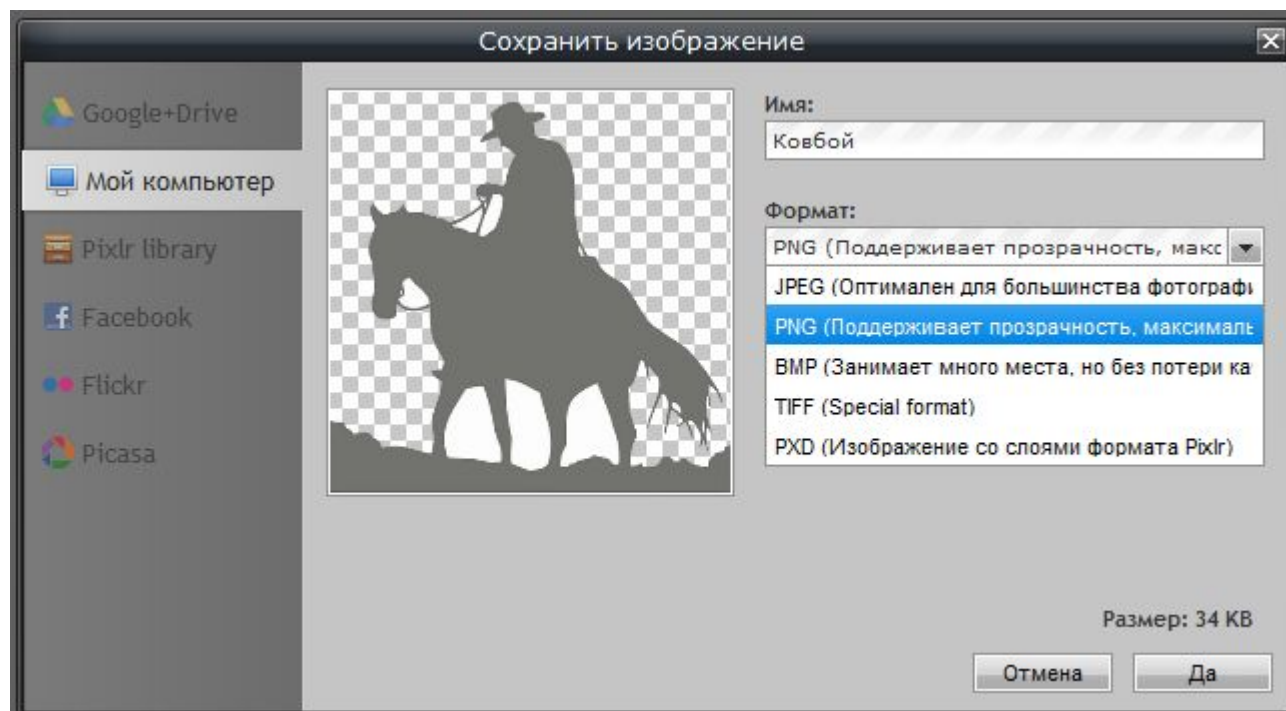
Сохранить изображение

Google+Drive

Мой компьютер

Pixlr library

Facebook

Flickr

Picasa

Имя:

Ковбой

Формат:

PNG (Поддерживает прозрачность, макс

JPEG (Оптимален для большинства фотографи

PNG (Поддерживает прозрачность, максималь

BMP (Занимает много места, но без потери ка

TIFF (Special format)

PXD (Изображение со слоями формата Pixlr)

Размер: 34 KB

Отмена

Да